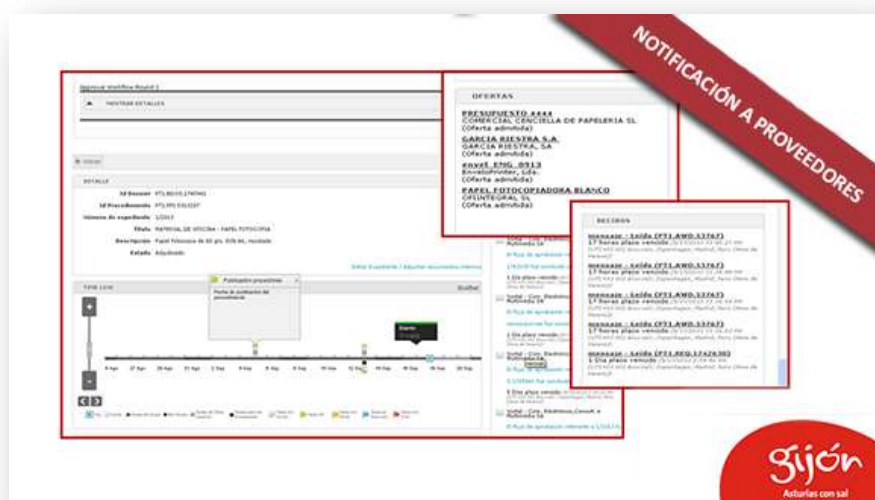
NOTIFICACIÓN A PROVEEDORES

Approval Workflow Round 1

MOSTRAR DETALLES

DETALLE

Id Dossier PTL.BD/15.1740441

Id Procedimiento PTL.PPE.5312337

Número de expediente 1/2015

Título MATERIAL DE OFICINA - PAPEL FOTOCOPIA

Descripción Papel fotocopia de 80 grs. DIN A4, reciclado

Estado Adjudicado

Editar Expediente / Adjuntar documentos internos

TIME LINE

Publicación propuestas

Fecha de publicación del procedimiento

Evento

OFERTAS

PRESUPUESTO 4444
COMERCIAL CENCIELLA DE PAPELERIA SL
(Oferta admitida)

GARCIA RIESTRA S.A.
GARCIA RIESTRA, SA
(Oferta admitida)

envel_ENG_0913
EnvelolPrinter, Ltda.
(Oferta admitida)

PAPEL FOTOCOPIADORA BLANCO
OFIINTEGRAL SL
(Oferta admitida)

RECIBOS

mensaje - Leído (PT1.AWD.1376J)
17 horas plazo vencido

mensaje - Leído (PT1.AWD.1376J)
17 horas plazo vencido

mensaje - Leído (PT1.AWD.1376J)
17 horas plazo vencido

mensaje - Leído (PT1.AWD.1376J)
17 horas plazo vencido

mensaje - Leído (PT1.REQ.1742630)
1 Día plazo vencido

Gijón
Asturias con sal